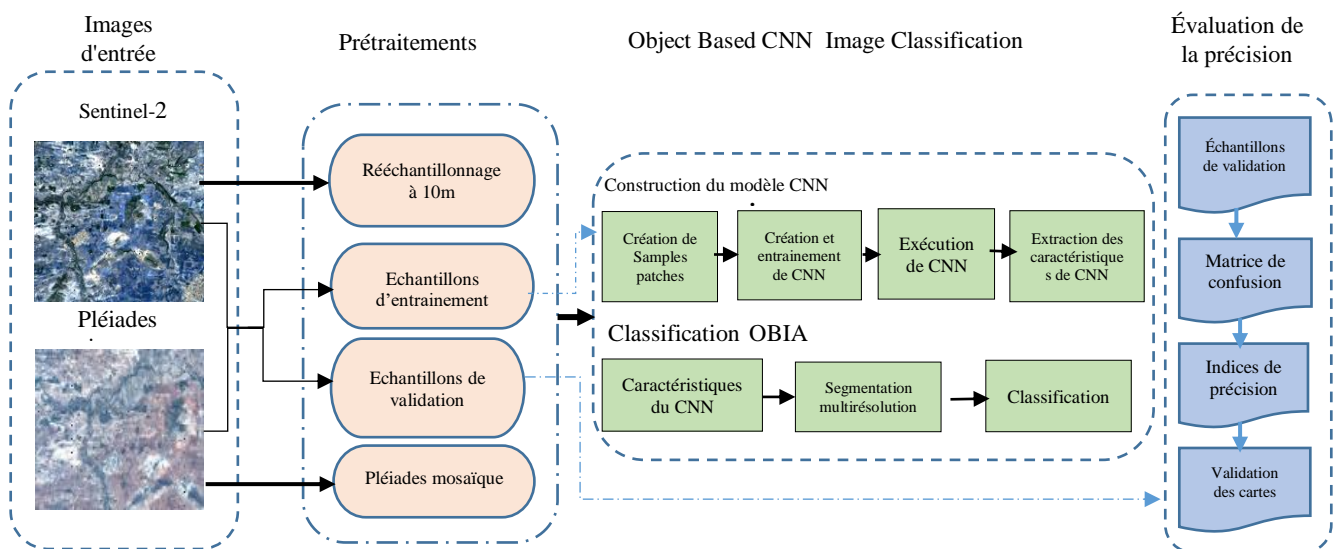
Images d'entrée

Prétraitements

Object Based CNN Image Classification

Évaluation de la précision

Sentinel-2

Pléiades

Rééchantillonnage à 10m

Echantillons d'entrainement

Echantillons de validation

Pléiades mosaïque

Construction du modèle CNN

Création de Samples patches

Création et entrainement de CNN

Exécution de CNN

Extraction des caractéristiques de CNN

Classification OBIA

Caractéristiques du CNN

Segmentation multirésolution

Classification

Échantillons de validation

Matrice de confusion

Indices de précision

Validation des cartes